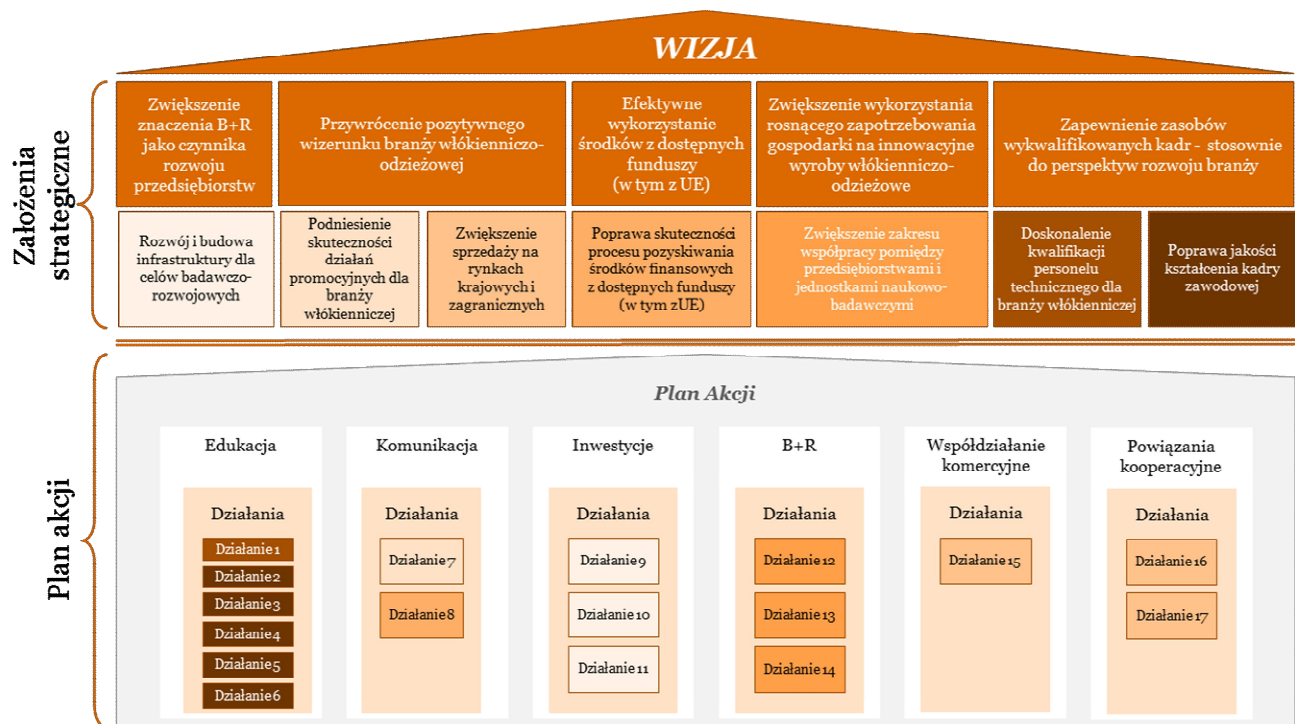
WIZJA

Założenia strategiczne

Zwiększenie znaczenia B+R jako czynnika rozwoju przedsiębiorstw

Przywrócenie pozytywnego wizerunku branży włókienniczo-odzieżowej

Efektywne wykorzystanie środków z dostępnych funduszy (w tym z UE)

Zwiększenie wykorzystania rosnącego zapotrzebowania gospodarki na innowacyjne wyroby włókienniczo-odzieżowe

Zapewnienie zasobów wykwalifikowanych kadr - stosownie do perspektyw rozwoju branży

Rozwój i budowa infrastruktury dla celów badawczo-rozwojowych

Podniesienie skuteczności działań promocyjnych dla branży włókienniczej

Zwiększenie sprzedaży na rynkach krajowych i zagranicznych

Poprawa skuteczności procesu pozyskiwania środków finansowych z dostępnych funduszy (w tym zUE)

Zwiększenie zakresu współpracy pomiędzy przedsiębiorstwami i jednostkami naukowo-badawczymi

Doskonalenie kwalifikacji personelu technicznego dla branży włókienniczej

Poprawa jakości kształcenia kadry zawodowej

Plan akcji

Plan Akcji

Edukacja
Działania
Działanie 1
Działanie 2
Działanie 3
Działanie 4
Działanie 5
Działanie 6

Komunikacja
Działania
Działanie 7
Działanie 8

Inwestycje
Działania
Działanie 9
Działanie 10
Działanie 11

B+R
Działania
Działanie 12
Działanie 13
Działanie 14

Współdziałanie komercyjne
Działania
Działanie 15

Powiązania kooperacyjne
Działania
Działanie 16
Działanie 17